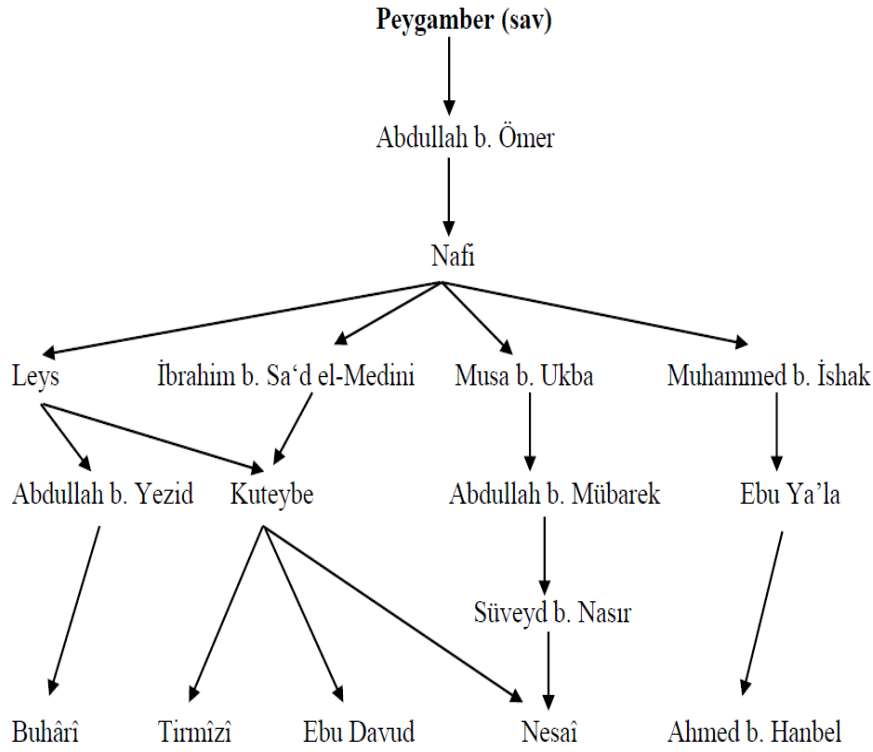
**Peygamber (sav)**

Abdullah b. Ömer

Nafi

Leys

İbrahim b. Sa'd el-Medini

Musa b. Ukba

Muhammed b. İshak

Abdullah b. Yezid

Kuteybe

Abdullah b. Mübarek

Ebu Ya'la

Süveyd b. Nasır

Buhârî

Tirmîzî

Ebu Davud

Nesaî

Ahmed b. Hanbel